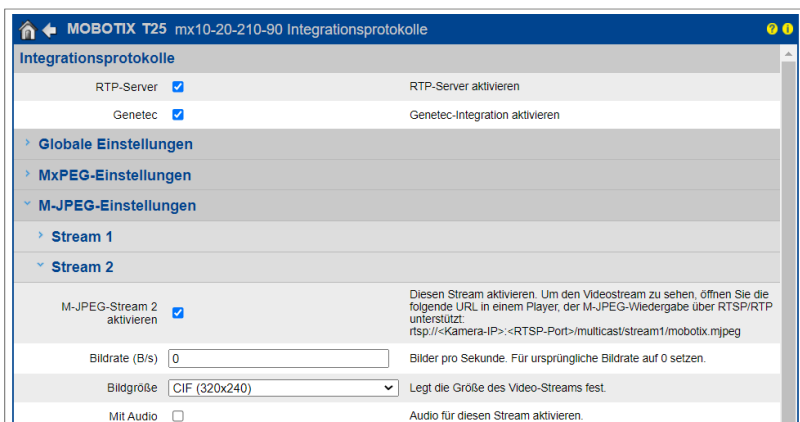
MOBOTIX T25 mx10-20-210-90 Integrationsprotokolle

Integrationsprotokolle

RTP-Server RTP-Server aktivieren

Genetec Genetec-Integration aktivieren

Globale Einstellungen

MxPEG-Einstellungen

M-JPEG-Einstellungen

Stream 1

Stream 2

M-JPEG-Stream 2 aktivieren

Diesen Stream aktivieren. Um den Videostream zu sehen, öffnen Sie die folgende URL in einem Player, der M-JPEG-Wiedergabe über RTSP/RTP unterstützt: rtsp://<Kamera-IP>:<RTSP-Port>/multicast/stream1/mobotix.mjpeg

Bildrate (B/s) 0 Bilder pro Sekunde. Für ursprüngliche Bildrate auf 0 setzen.

Bildgröße CIF (320x240) Legt die Größe des Video-Streams fest.

Mit Audio Audio für diesen Stream aktivieren.